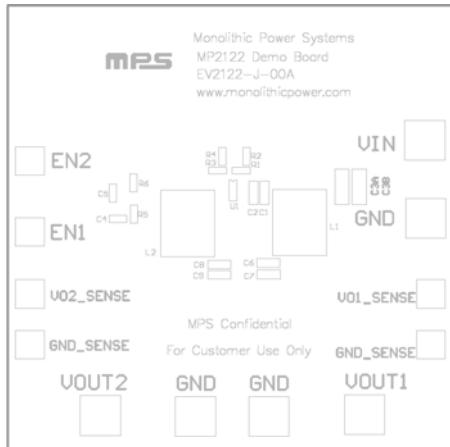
mps

Monolithic Power Systems
MP2122 Demo Board
EV2122-J-00A
www.monolithicpower.com

EN2

VIN

C5 R6
C4 R5

R4 R3
R2 R1

U1

C2 C1

C8 C3

L2

L1

EN1

GND

C8 C9

C6 C7

VO2_SENSE

VO1_SENSE

MPS Confidential

GND_SENSE

For Customer Use Only

GND_SENSE

VOUT2 GND GND VOUT1